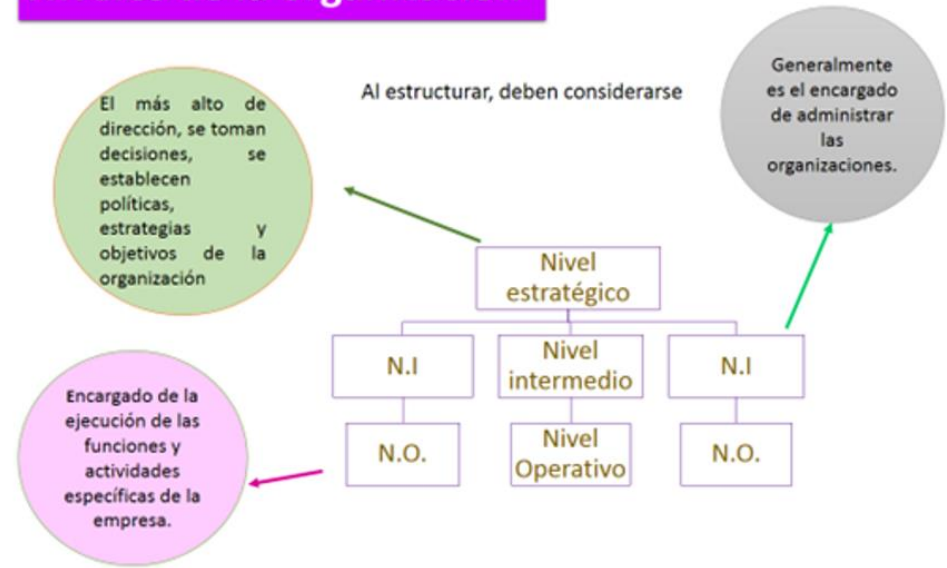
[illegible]

Al estructurar, deben considerarse

El más alto de dirección, se toman decisiones, se establecen políticas, estrategias y objetivos de la organización

Generalmente es el encargado de administrar las organizaciones.

Nivel estratégico

N.I

Nivel intermedio

N.I

N.O.

Nivel Operativo

N.O.

Encargado de la ejecución de las funciones y actividades específicas de la empresa.